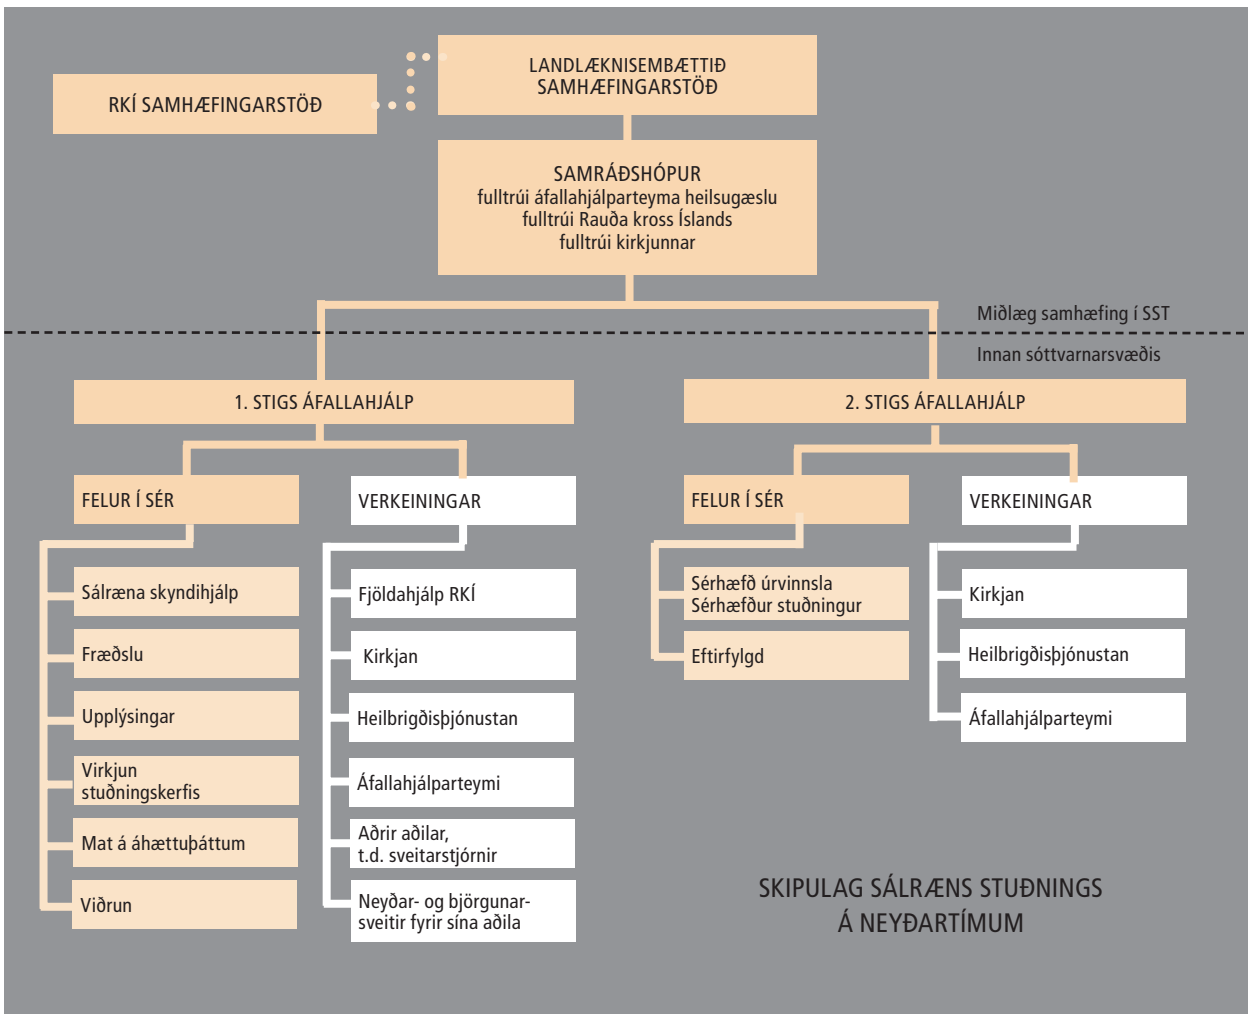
RKÍ SAMHÆFINGARSTÖÐ

LANDLÆKNISEMBÆTTIÐ
SAMHÆFINGARSTÖÐ

SAMRÁÐSHÓPUR
fulltrúi áfallahjálparteyma heilsugæslu
fulltrúi Rauða kross Íslands
fulltrúi kirkjunnar

Miðlæg samhæfing í SST

Innan sóttvarnarsvæðis

1. STIGS ÁFALLAHJÁLP

FELUR Í SÉR

Sálræna skyndihjálp

Fræðslu

Upplýsingar

Virkjun stuðningskerfis

Mat á áhættuþáttum

Viðrun

VERKEININGAR

Fjöldahjálp RKÍ

Kirkjan

Heilbrigðisþjónustan

Áfallahjálparteymi

Aðrir aðilar, t.d. sveitarstjórnir

Neyðar- og björgunarsveitir fyrir sína aðila

2. STIGS ÁFALLAHJÁLP

FELUR Í SÉR

Sérhæfð úrvinnsla
Sérhæfður stuðningur

Eftirfylgd

VERKEININGAR

Kirkjan

Heilbrigðisþjónustan

Áfallahjálparteymi

SKIPULAG SÁLRÆNS STUÐNINGS
Á NEYÐARTÍMUM